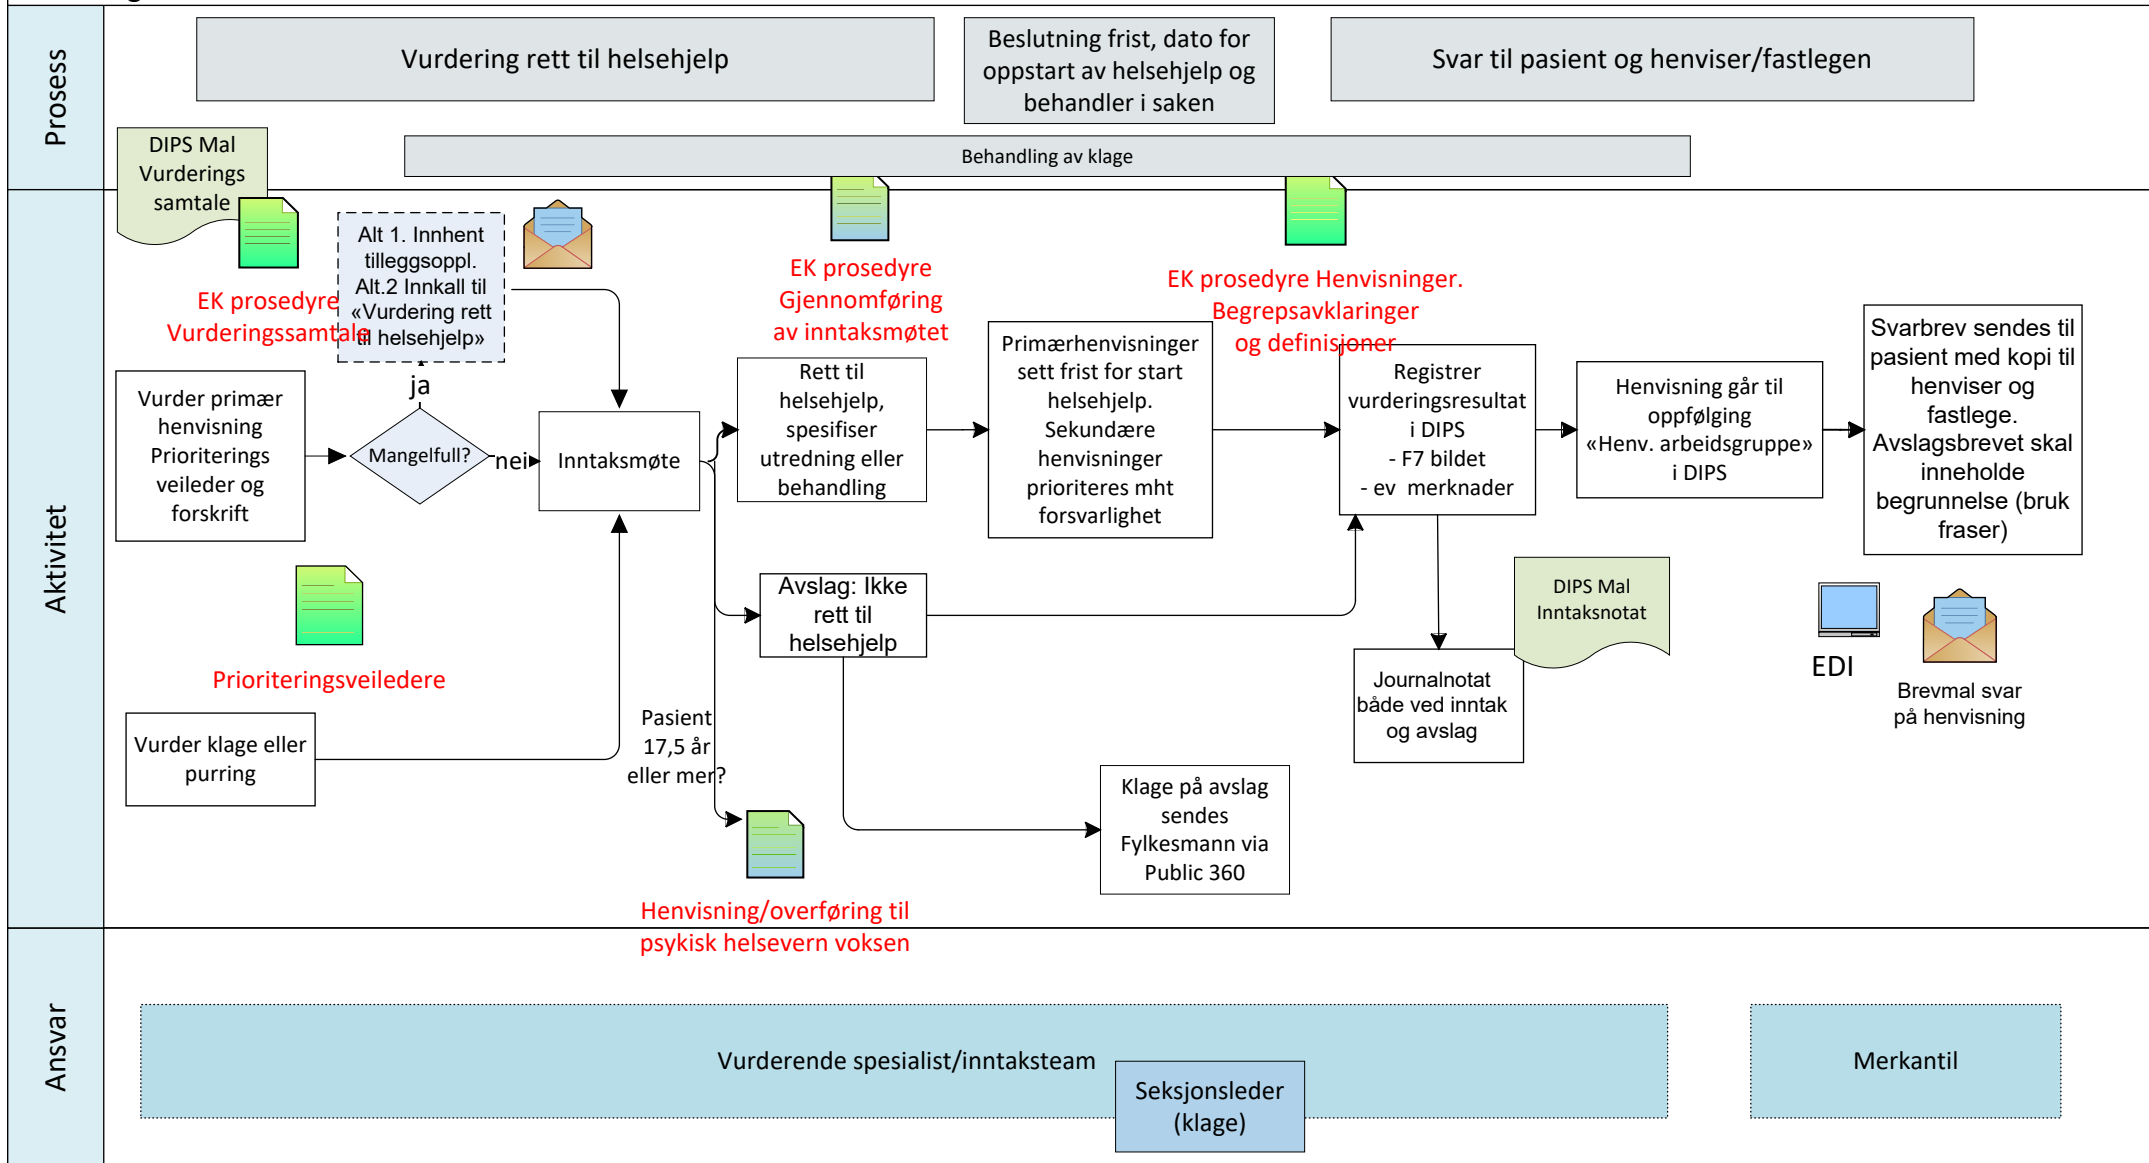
Prosess

Vurdering rett til helsehjelp

Beslutning frist, dato for oppstart av helsehjelp og behandler i saken

Svar til pasient og henviser/fastlegen

DIPS Mal Vurderings samtale

Behandling av klage

Aktivitet

Alt 1. Innhent tilleggsoppl. Alt.2 Innkall til «Vurdering rett til helsehjelp»

EK prosedyre Vurderingssamtale

EK prosedyre Gjennomføring av inntaksmøtet

EK prosedyre Henvisninger. Begrepsavklaringer og definisjoner

ja

Vurder primær henvisning Prioriterings veileder og forskrift

Mangelfull?

nei

Inntaksmøte

Rett til helsehjelp, spesifiser utredning eller behandling

Primærhenvisninger sett frist for start helsehjelp. Sekundære henvisninger prioriteres mht forsvarlighet

Registrer vurderingsresultat i DIPS - F7 bildet - ev merknader

Henvisning går til oppfølging «Henv. arbeidsgruppe» i DIPS

Svarbrev sendes til pasient med kopi til henviser og fastlege. Avslagsbrevet skal inneholde begrunnelse (bruk fraser)

Avslag: Ikke rett til helsehjelp

DIPS Mal Inntaksnotat

Prioriteringsveiledere

Journalnotat både ved inntak og avslag

EDI

Brevmal svar på henvisning

Vurder klage eller purring

Pasient 17,5 år eller mer?

Klage på avslag sendes Fylkesmann via Public 360

Henvisning/overføring til psykisk helsevern voksen

Ansvar

Vurderende spesialist/inntaksteam

Seksjonsleder (klage)

Merkantil